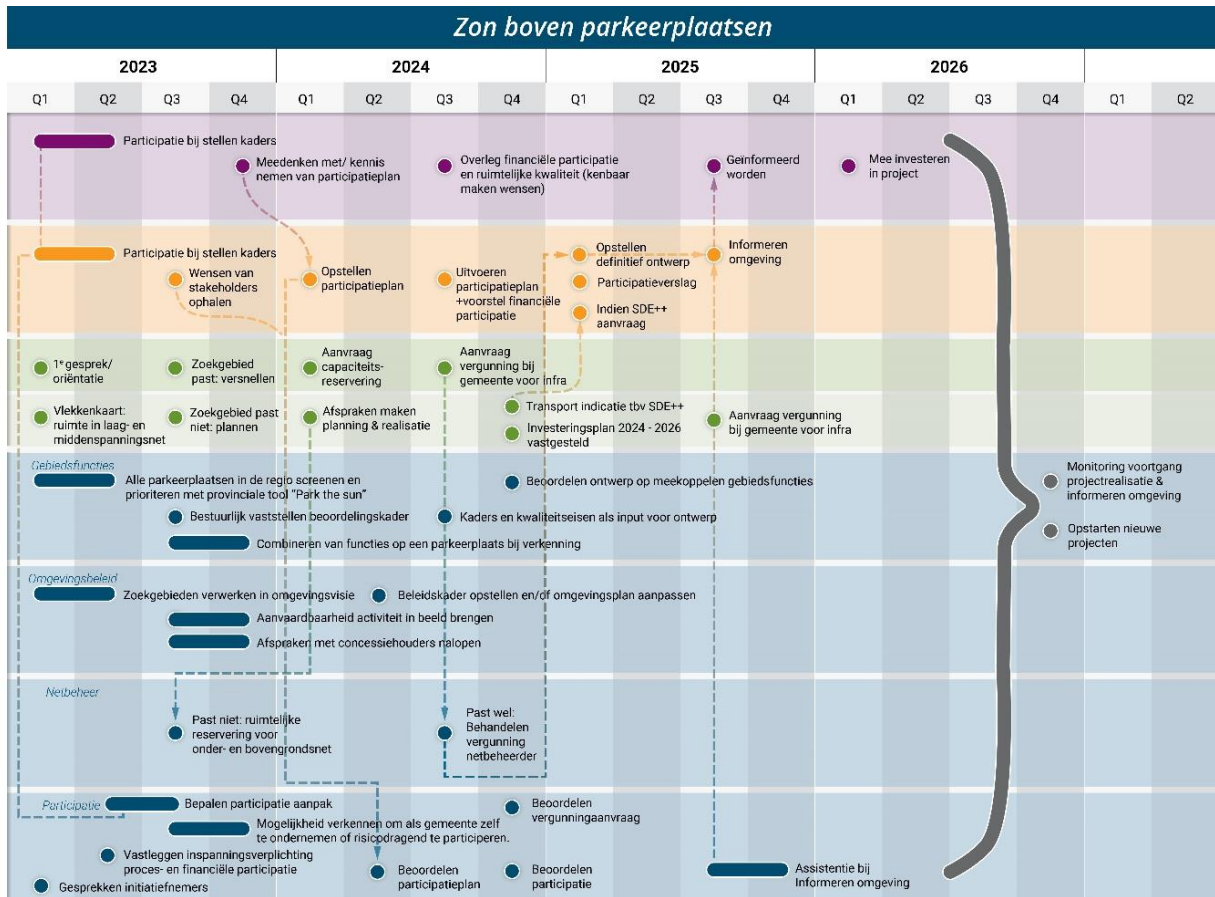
Zon boven parkeerplaatsen

| 2023 | | | | 2024 | | | | 2025 | | | | 2026 | | | | | |
|---|---|---|---|---|---|---|---|---|---|---|---|---|---|---|---|---|---|
| Q1 | Q2 | Q3 | Q4 | Q1 | Q2 | Q3 | Q4 | Q1 | Q2 | Q3 | Q4 | Q1 | Q2 | Q3 | Q4 | Q1 | Q2 |

Participatie bij stellen kaders

Meedenken met/ kennis nemen van participatieplan

Overleg financiële participatie en ruimtelijke kwaliteit (kenbaar maken wensen)

Geinformeerd worden

Mee investeren in project

Participatie bij stellen kaders

Wensen van stakeholders ophalen

Opstellen participatieplan

Uitvoeren participatieplan +voorstel financiële participatie

Opstellen definitief ontwerp

Participatieverslag

Indien SDE++ aanvraag

Informeren omgeving

1e gesprek/ oriëntatie

Zoekgebied past: versnellen

Aanvraag capaciteits-reservering

Aanvraag vergunning bij gemeente voor infra

Vlekkenkaart: ruimte in laag- en middenspanningsnet

Zoekgebied past niet: plannen

Afspraken maken planning & realisatie

Transport indicatie tbv SDE++

Investeringsplan 2024 - 2026 vastgesteld

Aanvraag vergunning bij gemeente voor infra

Gebiedsfuncties

Alle parkeerplaatsen in de regio screenen en prioriteren met provinciale tool "Park the sun"

Beoordelen ontwerp op meekoppelen gebiedsfuncties

Bestuurlijk vaststellen beoordelingskader

Kaders en kwaliteitseisen als input voor ontwerp

Combineren van functies op een parkeerplaats bij verkenning

Monitoring voortgang projectrealisatie & informeren omgeving

Opstarten nieuwe projecten

Omgevingsbeleid

Zoekgebieden verwerken in omgevingsvisie

Beleidskader opstellen en/of omgevingsplan aanpassen

Aanvaardbaarheid activiteit in beeld brengen

Afspraken met concessiehouders nalopen

Netbeheer

Past niet: ruimtelijke reservering voor onder- en bovengrondsnet

Past wel: Behandelen vergunning netbeheerder

Participatie

Bepalen participatie aanpak

Beoordelen vergunningaanvraag

Mogelijkheid verkennen om als gemeente zelf te ondernemen of risicodragend te participeren.

Vastleggen inspanningsverplichting proces- en financiële participatie

Gesprekken initiatiefnemers

Beoordelen participatieplan

Beoordelen participatie

Assistentie bij Informeren omgeving